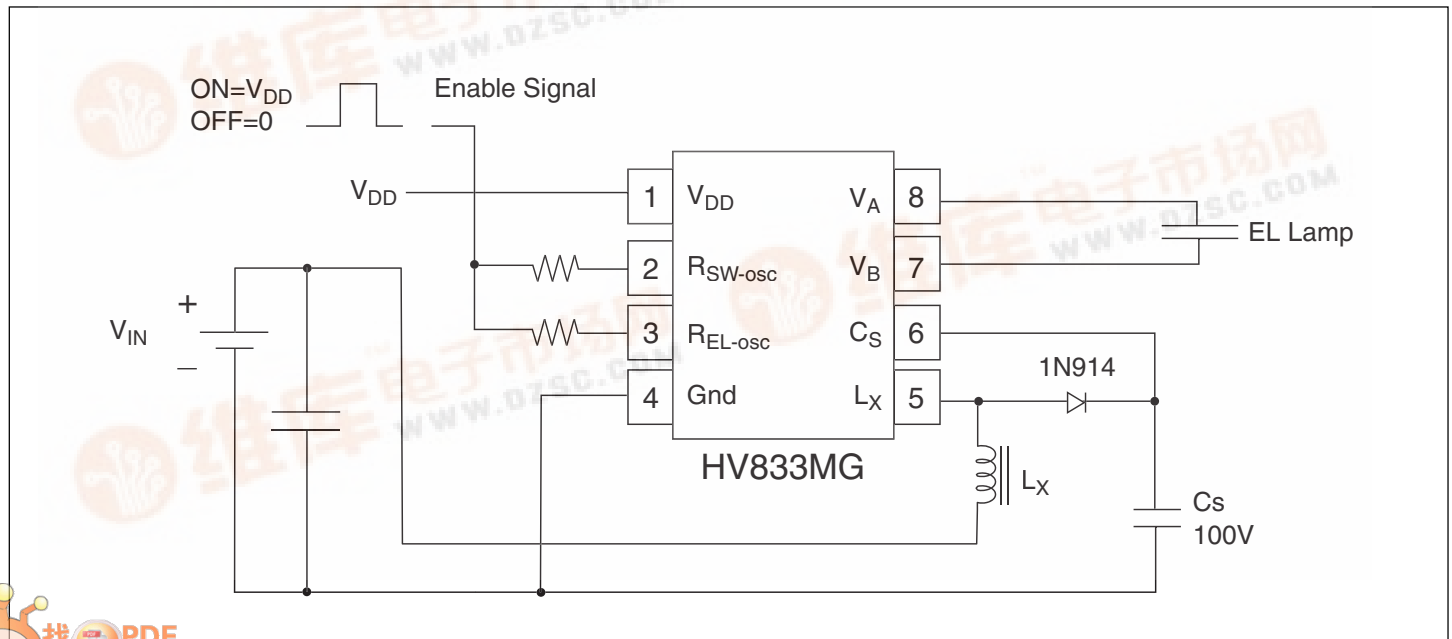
ON=$V_{DD}$
OFF=0

Enable Signal

$V_{DD}$

| 1 | $V_{DD}$ | $V_A$ | 8 |
|---|---|---|---|
| 2 | $R_{SW\text{-}osc}$ | $V_B$ | 7 |
| 3 | $R_{EL\text{-}osc}$ | $C_S$ | 6 |
| 4 | Gnd | $L_X$ | 5 |

HV833MG

EL Lamp

$V_{IN}$
+
–

1N914

$L_X$

Cs
100V

维库电子市场网 www.dzsc.com

找PDF